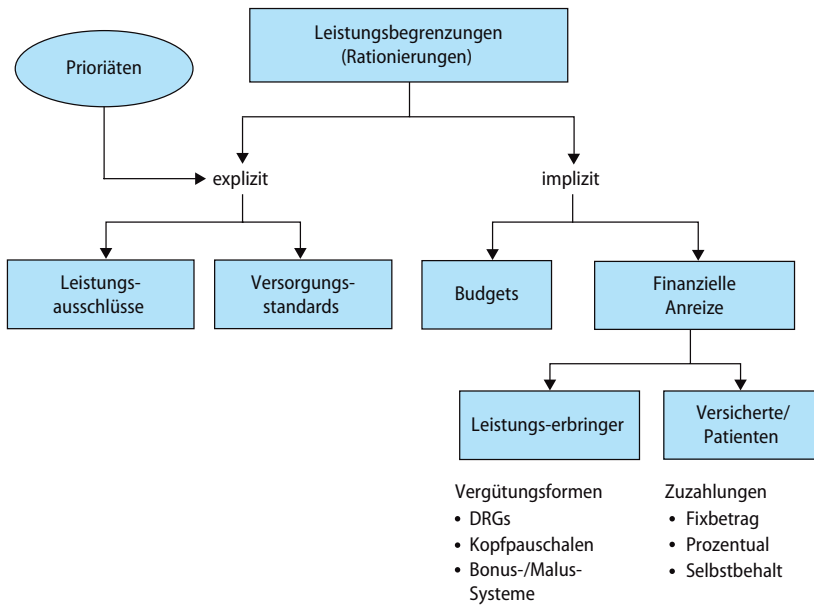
Leistungsbegrenzungen (Rationierungen)

Prioriäten

explizit

implizit

Leistungsausschlüsse

Versorgungsstandards

Budgets

Finanzielle Anreize

Leistungs-erbringer

Versicherte/ Patienten

Vergütungsformen
• DRGs
• Kopfpauschalen
• Bonus-/Malus-Systeme

Zuzahlungen
• Fixbetrag
• Prozentual
• Selbstbehalt